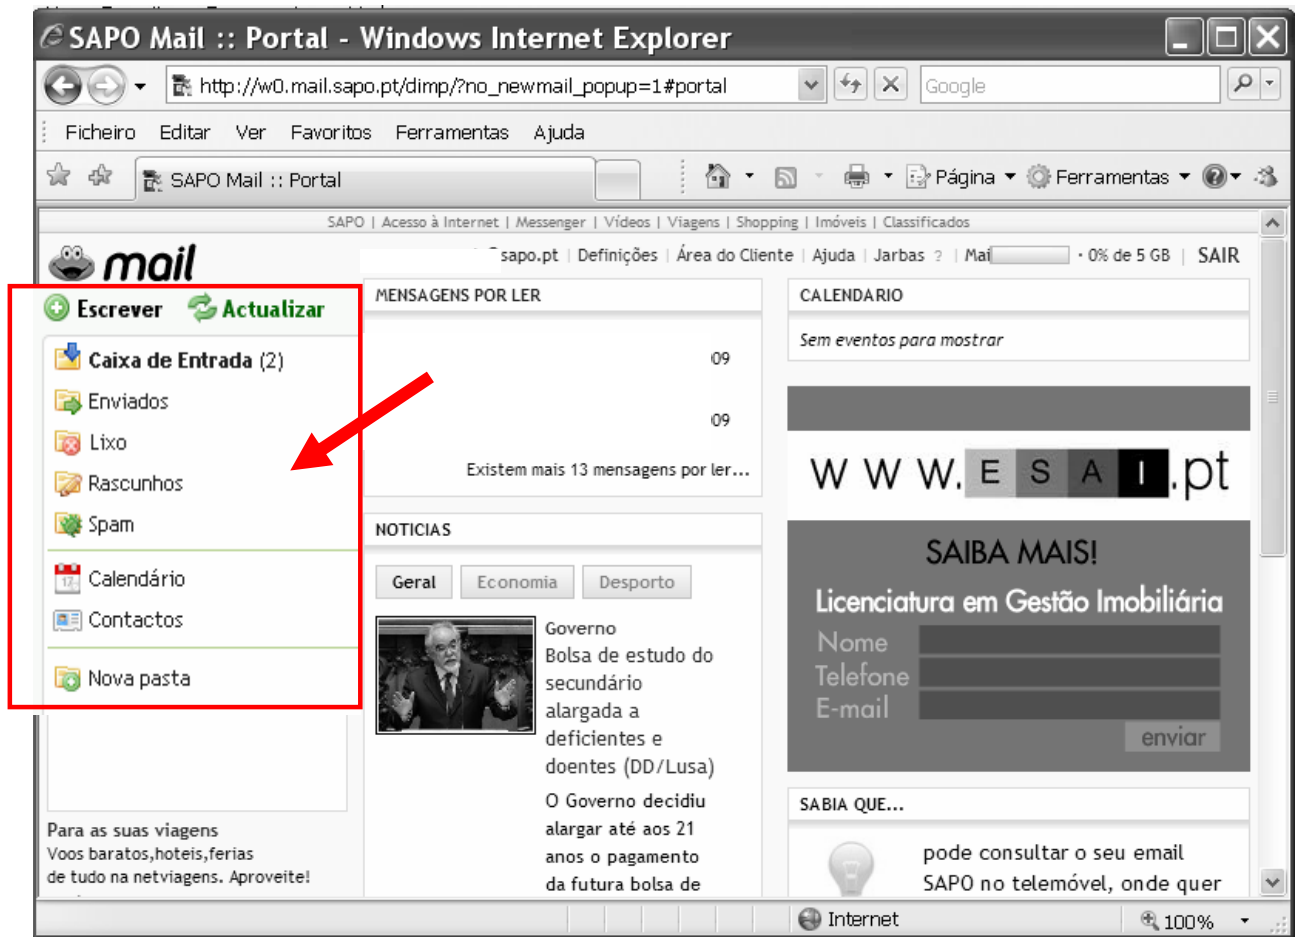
SAPO Mail :: Portal - Windows Internet Explorer

http://w0.mail.sapo.pt/dimp/?no_newmail_popup=1#portal

Google

Ficheiro Editar Ver Favoritos Ferramentas Ajuda

SAPO Mail :: Portal

Página Ferramentas

SAPO | Acesso à Internet | Messenger | Vídeos | Viagens | Shopping | Imóveis | Classificados

mail

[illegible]sapo.pt | Definições | Área do Cliente | Ajuda | Jarbas ? | Mai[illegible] · 0% de 5 GB | SAIR

Escrever Actualizar

Caixa de Entrada (2)
Enviados
Lixo
Rascunhos
Spam
Calendário
Contactos
Nova pasta

Para as suas viagens
Voos baratos,hoteis,ferias
de tudo na netviagens. Aproveite!

MENSAGENS POR LER

09

09

Existem mais 13 mensagens por ler...

NOTICIAS

Geral Economia Desporto

Governo
Bolsa de estudo do secundário alargada a deficientes e doentes (DD/Lusa)

O Governo decidiu alargar até aos 21 anos o pagamento da futura bolsa de

CALENDARIO

Sem eventos para mostrar

WWW.ESAI.pt

SAIBA MAIS!

Licenciatura em Gestão Imobiliária

Nome
Telefone
E-mail
enviar

SABIA QUE...

pode consultar o seu email SAPO no telemóvel, onde quer

Internet 100%